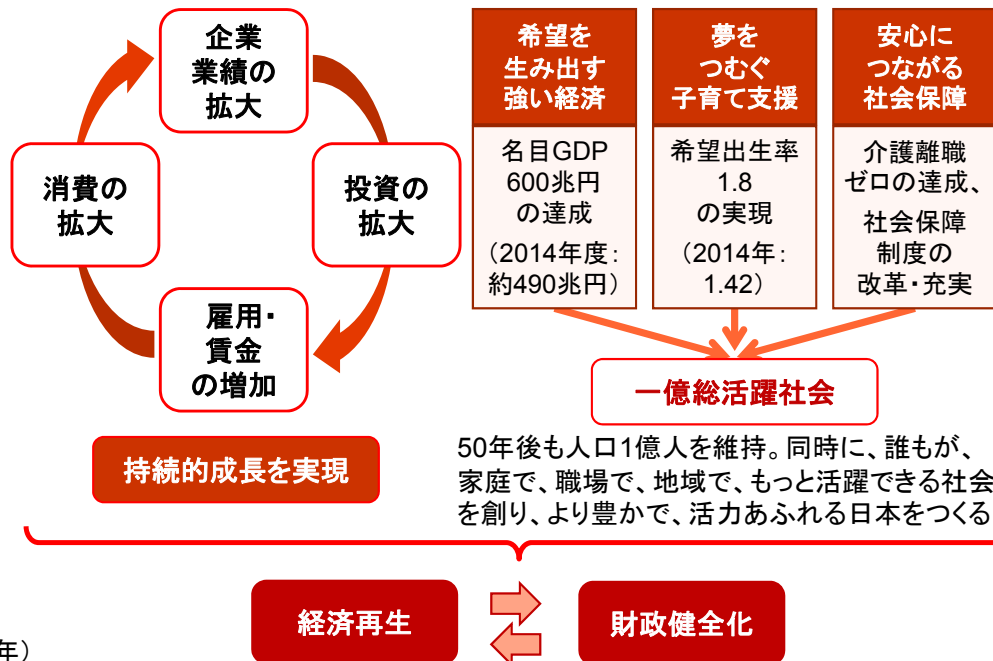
企業業績の拡大

投資の拡大

雇用・賃金の増加

消費の拡大

持続的成長を実現

希望を生み出す強い経済

名目GDP600兆円の達成

（2014年度：約490兆円）

夢をつむぐ子育て支援

希望出生率1.8の実現

（2014年：1.42）

安心につながる社会保障

介護離職ゼロの達成、

社会保障制度の改革・充実

一億総活躍社会

50年後も人口1億人を維持。同時に、誰もが、家庭で、職場で、地域で、もっと活躍できる社会を創り、より豊かで、活力あふれる日本をつくる

経済再生

財政健全化

年）